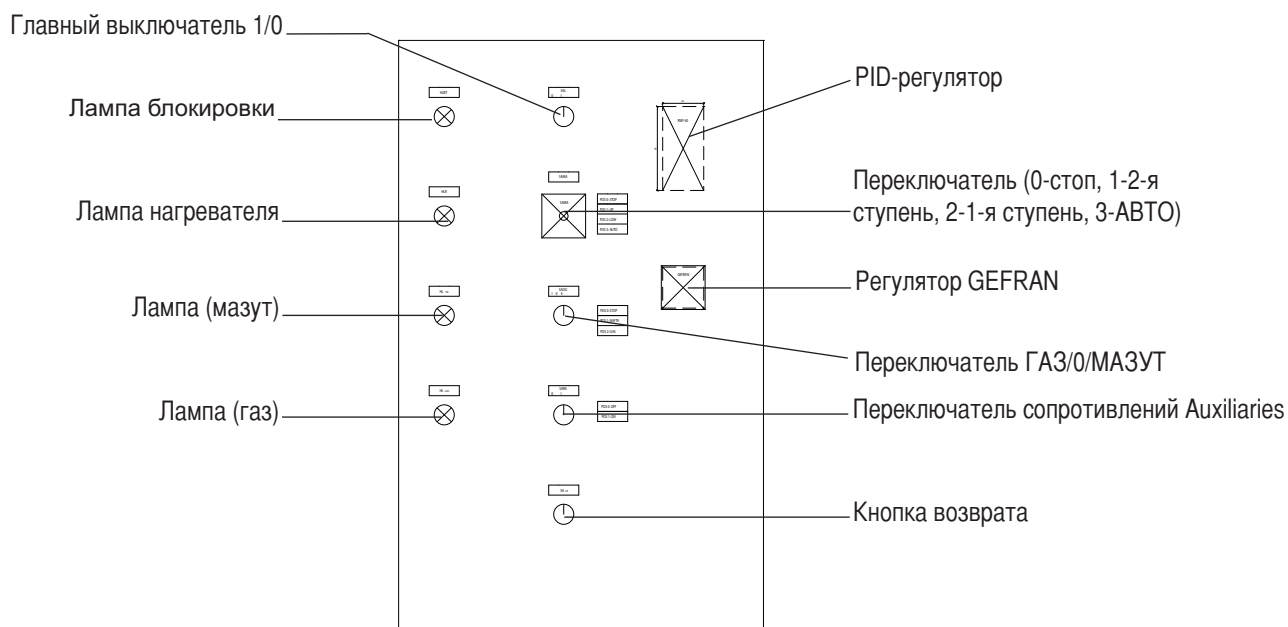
Главный выключатель 1/0

Лампа блокировки

Лампа нагревателя

Лампа (мазут)

Лампа (газ)

PID-регулятор

Переключатель (0-стоп, 1-2-я ступень, 2-1-я ступень, 3-АВТО)

Регулятор GEFRAN

Переключатель ГАЗ/0/МАЗУТ

Переключатель сопротивлений Auxiliaries

Кнопка возврата